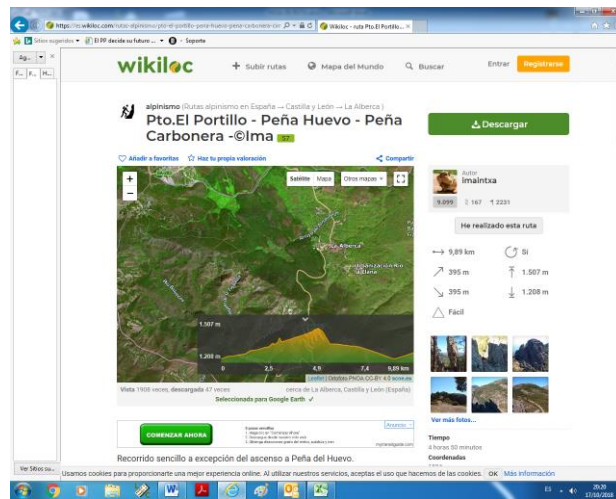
https://es.wikiloc.com/rutas-alpinismo/pto-el-portillo-pena-huevo-pena-carbonera-clm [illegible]
Wikiloc - ruta Pto.El Portillo... ×
Sitios sugeridos ▾ El PP decide su futuro ... ▾ Soporte

wikiloc + Subir rutas Mapa del Mundo Buscar Entrar Registrarse

alpinismo (Rutas alpinismo en España → Castilla y León → La Alberca)
Pto.El Portillo - Peña Huevo - Peña Carbonera -©lma 57

Descargar

Añadir a favoritos Haz tu propia valoración Compartir

Satélite Mapa Otros mapas

La Alberca
Urbanización Río Lañas

1.507 m
1.208 m
0 2,5 4,9 7,4 9,89 km
Leaflet | Datos: PNOA CC-BY 4.0 scne.es

Vista 1908 veces, descargada 47 veces cerca de La Alberca, Castilla y León (España)
Seleccionada para Google Earth ✓

Autor
imaintxa
9.099 167 2231

He realizado esta ruta

9,89 km Si
395 m 1.507 m
395 m 1.208 m
Fácil

Ver más fotos...

COMENZAR AHORA
Anuncio

Tiempo
4 horas 50 minutos
Coordenadas

Recorrido sencillo a excepción del ascenso a Peña del Huevo.

Ver Sitios su...
Usamos cookies para proporcionarte una mejor experiencia online. Al utilizar nuestros servicios, aceptas el uso que hacemos de las cookies. OK Más información

ES 20:29 17/10/2016